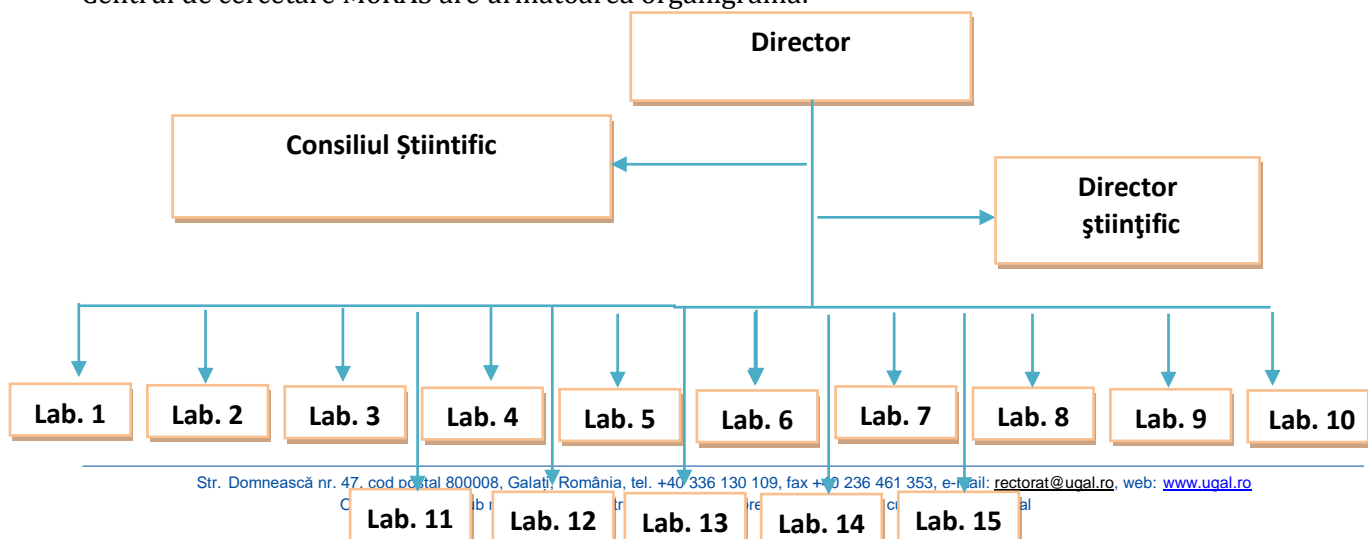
Centrul de cercetare MoRAS are următoarea organigramă:

Director

Consiliul Ştiintific

Director ştiinţific

Lab. 1
Lab. 2
Lab. 3
Lab. 4
Lab. 5
Lab. 6
Lab. 7
Lab. 8
Lab. 9
Lab. 10

Str. Domnească nr. 47, cod po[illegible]tal 800008, Galaţi, România, tel. +40 336 130 109, fax +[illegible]0 236 461 353, e-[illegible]ail: rectorat@ugal.ro, web: www.ugal.ro
C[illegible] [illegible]ib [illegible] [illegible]tr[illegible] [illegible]re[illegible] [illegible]cu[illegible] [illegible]al

Lab. 11
Lab. 12
Lab. 13
Lab. 14
Lab. 15